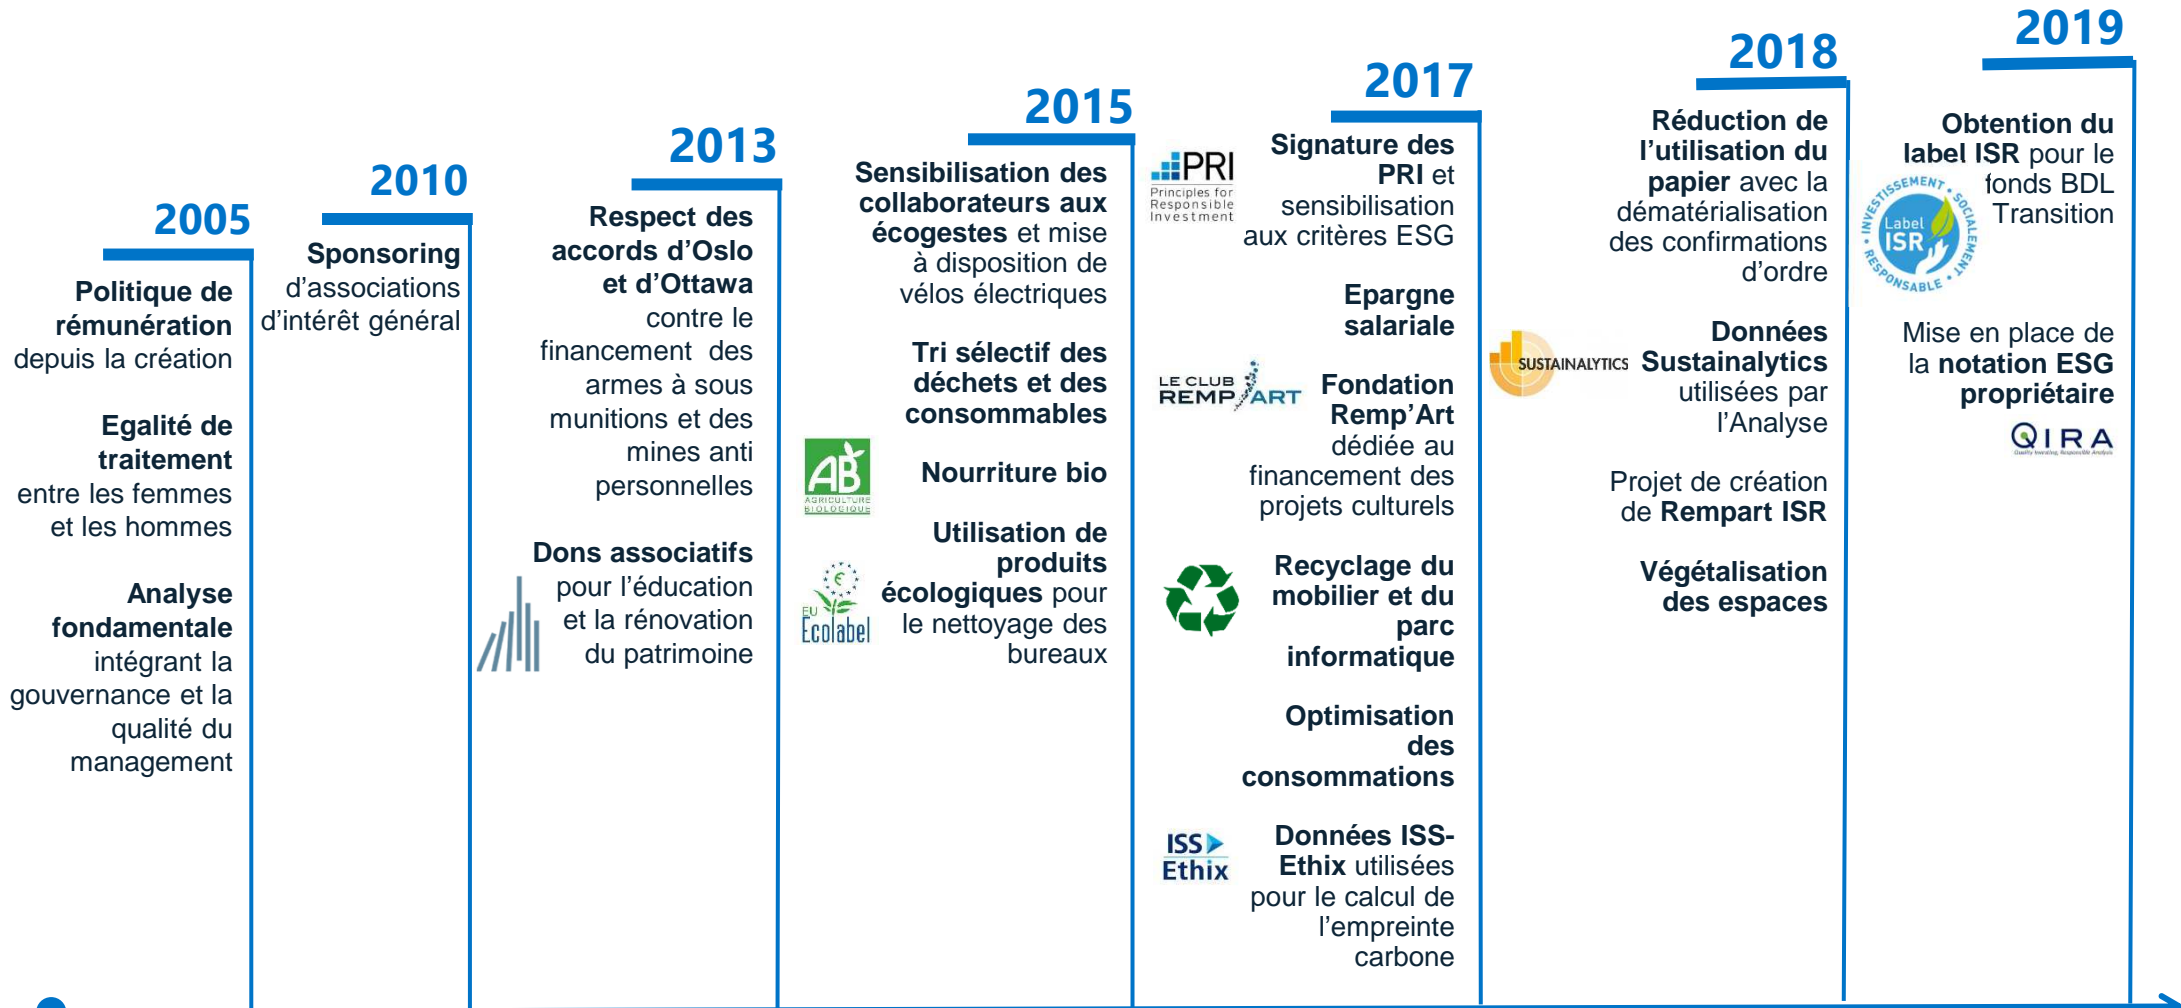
2005

Politique de rémunération depuis la création

Egalité de traitement entre les femmes et les hommes

Analyse fondamentale intégrant la gouvernance et la qualité du management

2010

Sponsoring d'associations d'intérêt général

2013

Respect des accords d'Oslo et d'Ottawa contre le financement des armes à sous munitions et des mines anti personnelles

Dons associatifs pour l'éducation et la rénovation du patrimoine

2015

Sensibilisation des collaborateurs aux écogestes et mise à disposition de vélos électriques

Tri sélectif des déchets et des consommables

AB AGRICULTURE BIOLOGIQUE

Nourriture bio

EU Ecolabel

Utilisation de produits écologiques pour le nettoyage des bureaux

2017

PRI Principles for Responsible Investment

Signature des PRI et sensibilisation aux critères ESG

Epargne salariale

LE CLUB REMPART

Fondation Remp'Art dédiée au financement des projets culturels

Recyclage du mobilier et du parc informatique

Optimisation des consommations

ISS Ethix

Données ISS-Ethix utilisées pour le calcul de l'empreinte carbone

2018

Réduction de l'utilisation du papier avec la dématérialisation des confirmations d'ordre

SUSTAINALYTICS

Données Sustainalytics utilisées par l'Analyse

Projet de création de Rempart ISR

Végétalisation des espaces

2019

Obtention du label ISR pour le fonds BDL Transition

INVESTISSEMENT SOCIALEMENT RESPONSABLE Label ISR

Mise en place de la notation ESG propriétaire

QIRA